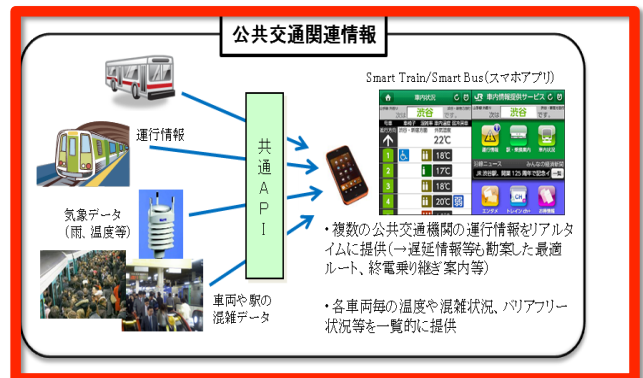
公共交通関連情報

運行情報

気象データ
(雨、温度等)

車両や駅の
混雑データ

共
通
A
P
I

Smart Train/Smart Bus(スマホアプリ)

車内状況
渋谷
22℃
18℃
17℃
18℃
20℃
車内情報提供サービス
渋谷

・複数の公共交通機関の運行情報をリアルタイムに提供(→遅延情報等も勘案した最適ルート、終電乗り継ぎ案内等)

・各車両毎の温度や混雑状況、バリアフリー状況等を一覧的に提供